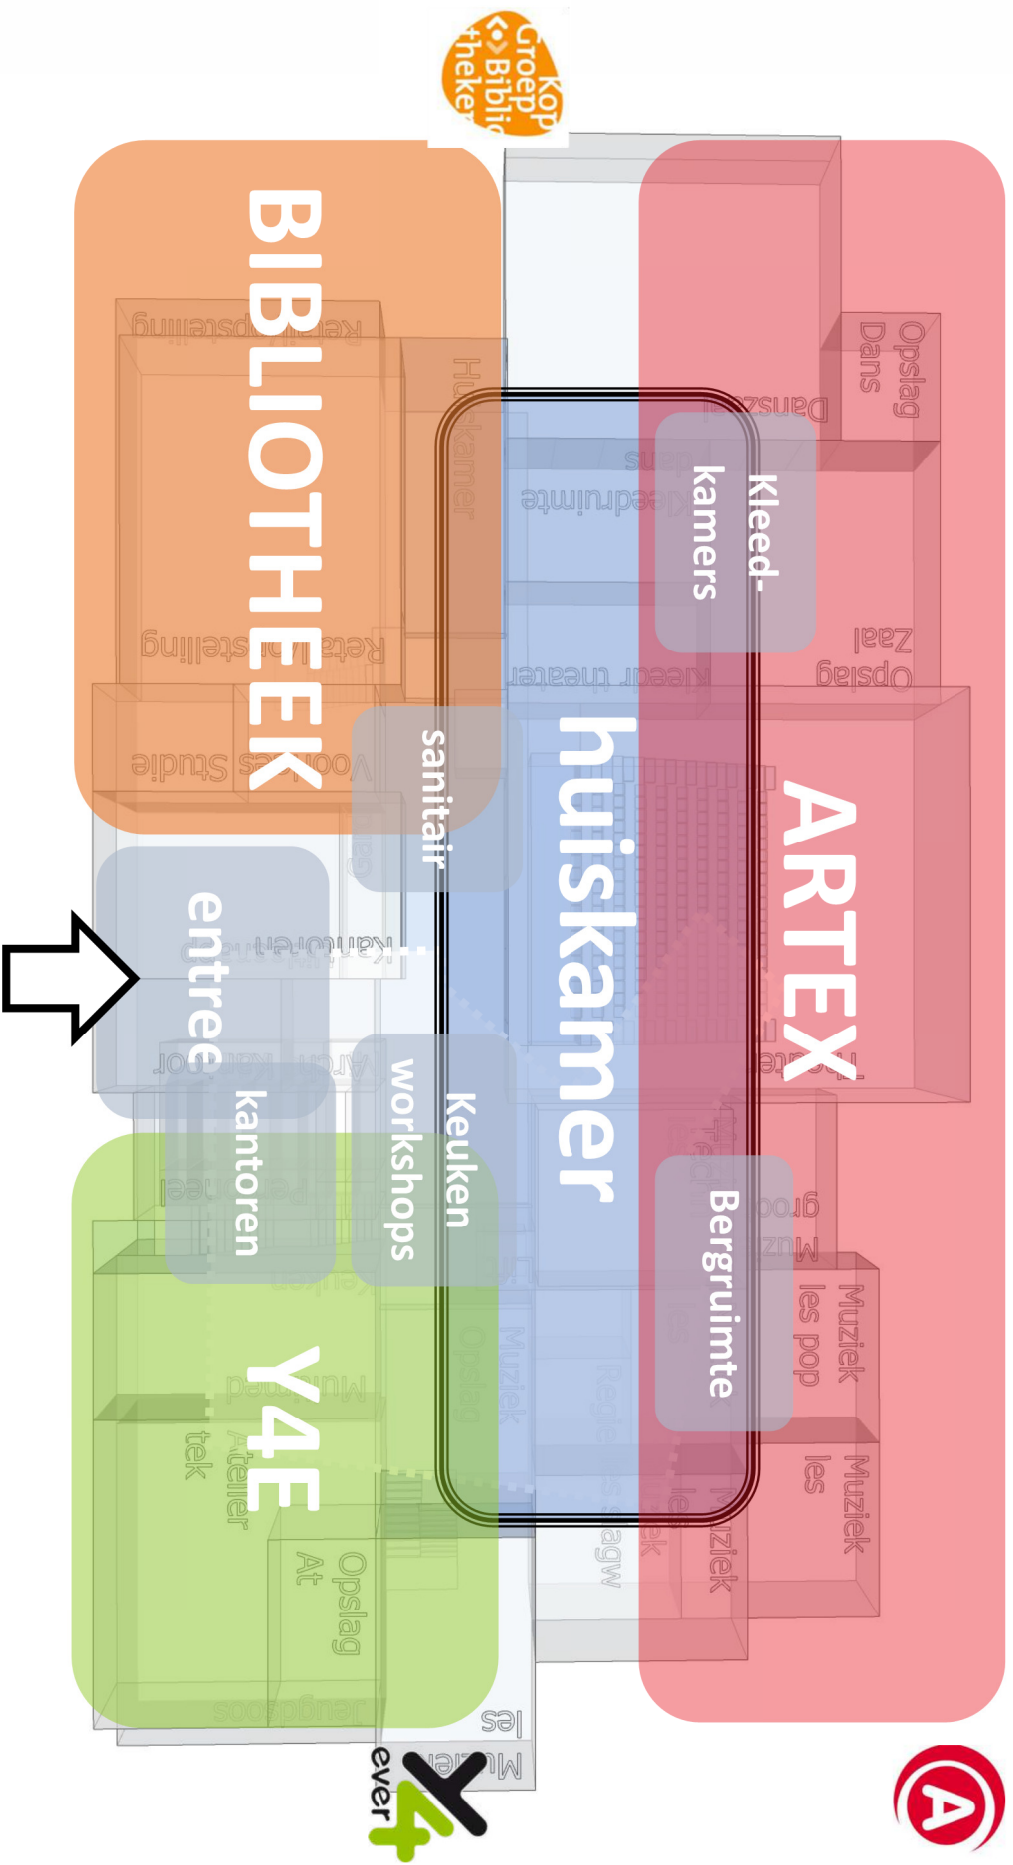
Kop Groep Bibliotheken

BIBLIOTHEEK

ARTEX

huiskamer

Kleed-kamers

sanitair

entree

Keuken

workshops

kantoren

Bergruimte

Y4E

Opslag Dans

Zaal Opslag

Muziek les pop

Muziek les

Opslag At

Atelier tek

ever4